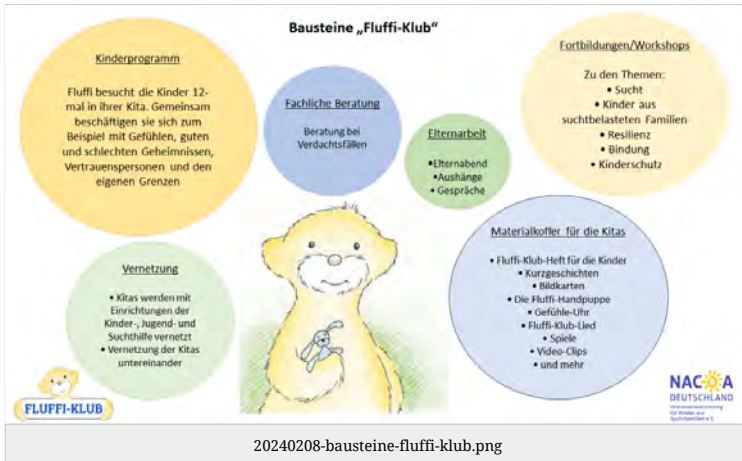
Bausteine „Fluffi-Klub"

Kinderprogramm

Fluffi besucht die Kinder 12-mal in ihrer Kita. Gemeinsam beschäftigen sie sich zum Beispiel mit Gefühlen, guten und schlechten Geheimnissen, Vertrauenspersonen und den eigenen Grenzen

Fachliche Beratung

Beratung bei Verdachtsfällen

Elternarbeit

• Elternabend
• Aushänge
• Gespräche

Fortbildungen/Workshops

Zu den Themen:
• Sucht
• Kinder aus suchtbelasteten Familien
• Resilienz
• Bindung
• Kinderschutz

Vernetzung

• Kitas werden mit Einrichtungen der Kinder-, Jugend- und Suchthilfe vernetzt
• Vernetzung der Kitas untereinander

Materialkoffer für die Kitas

• Fluffi-Klub-Heft für die Kinder
• Kurzgeschichten
• Bildkarten
• Die Fluffi-Handpuppe
• Gefühle-Uhr
• Fluffi-Klub-Lied
• Spiele
• Video-Clips
• und mehr

FLUFFI-KLUB

NACOA DEUTSCHLAND
Interessenvertretung für Kinder aus Suchtfamilien e.V.

20240208-bausteine-fluffi-klub.png